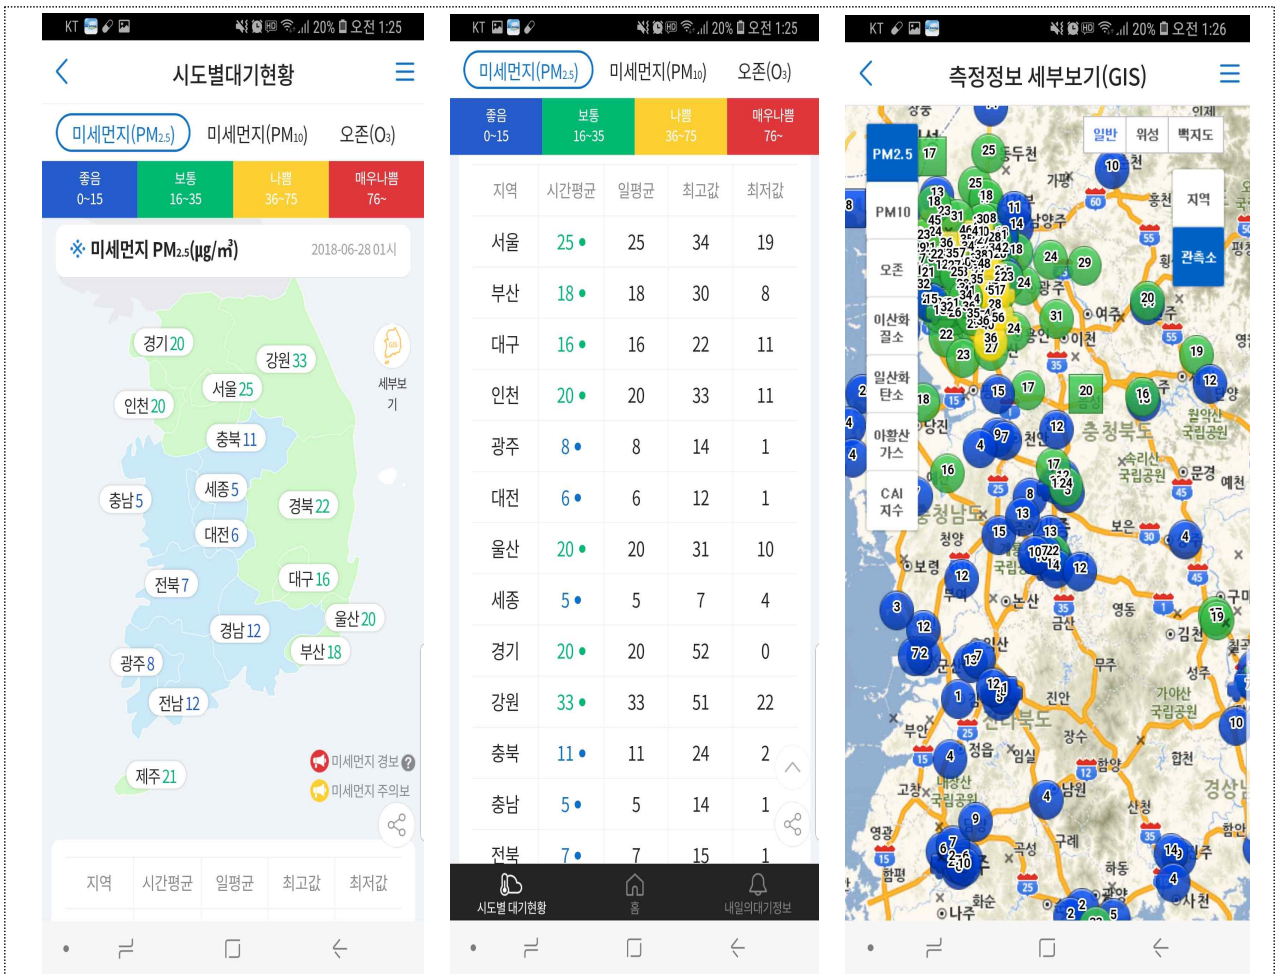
KT 20% 오전 1:25

시도별대기현황

미세먼지(PM2.5) 미세먼지(PM10) 오존(O3)

| 좋음 0~15 | 보통 16~35 | 나쁨 36~75 | 매우나쁨 76~ |
|---|---|---|---|

※ 미세먼지 PM2.5(μg/m³) 2018-06-28 01시

경기 20
강원 33
서울 25
인천 20
충북 11
세종 5
충남 5
경북 22
대전 6
전북 7
대구 16
울산 20
경남 12
부산 18
광주 8
전남 12
제주 21

세부보기

미세먼지 경보
미세먼지 주의보

| 지역 | 시간평균 | 일평균 | 최고값 | 최저값 |
|---|---|---|---|---|

KT 20% 오전 1:25

미세먼지(PM2.5) 미세먼지(PM10) 오존(O3)

| 좋음 0~15 | 보통 16~35 | 나쁨 36~75 | 매우나쁨 76~ |
|---|---|---|---|

| 지역 | 시간평균 | 일평균 | 최고값 | 최저값 |
|---|---|---|---|---|
| 서울 | 25 | 25 | 34 | 19 |
| 부산 | 18 | 18 | 30 | 8 |
| 대구 | 16 | 16 | 22 | 11 |
| 인천 | 20 | 20 | 33 | 11 |
| 광주 | 8 | 8 | 14 | 1 |
| 대전 | 6 | 6 | 12 | 1 |
| 울산 | 20 | 20 | 31 | 10 |
| 세종 | 5 | 5 | 7 | 4 |
| 경기 | 20 | 20 | 52 | 0 |
| 강원 | 33 | 33 | 51 | 22 |
| 충북 | 11 | 11 | 24 | 2 |
| 충남 | 5 | 5 | 14 | 1 |
| 전북 | 7 | 7 | 15 | 1 |

시도별 대기현황 홈 내일의대기정보

KT 20% 오전 1:26

측정정보 세부보기(GIS)

일반 위성 백지도

PM2.5
PM10
오존
이산화질소
일산화탄소
아황산가스
CAI 지수

지역
관측소

충청북도
충청남도
전라북도
원주
여주
광주
동두천
가평
홍천
당진
청양
보령
논산
금산
영동
김천
무주
성주
진안
부안
정읍
장수
임실
남원
함양
합천
산청
구례
하동
곡성
고창
영광
함평
화순
나주
사천
보은
문경
예천
속리산 국립공원
월악산 국립공원
가야산 국립공원
내장산 국립공원
경상남도